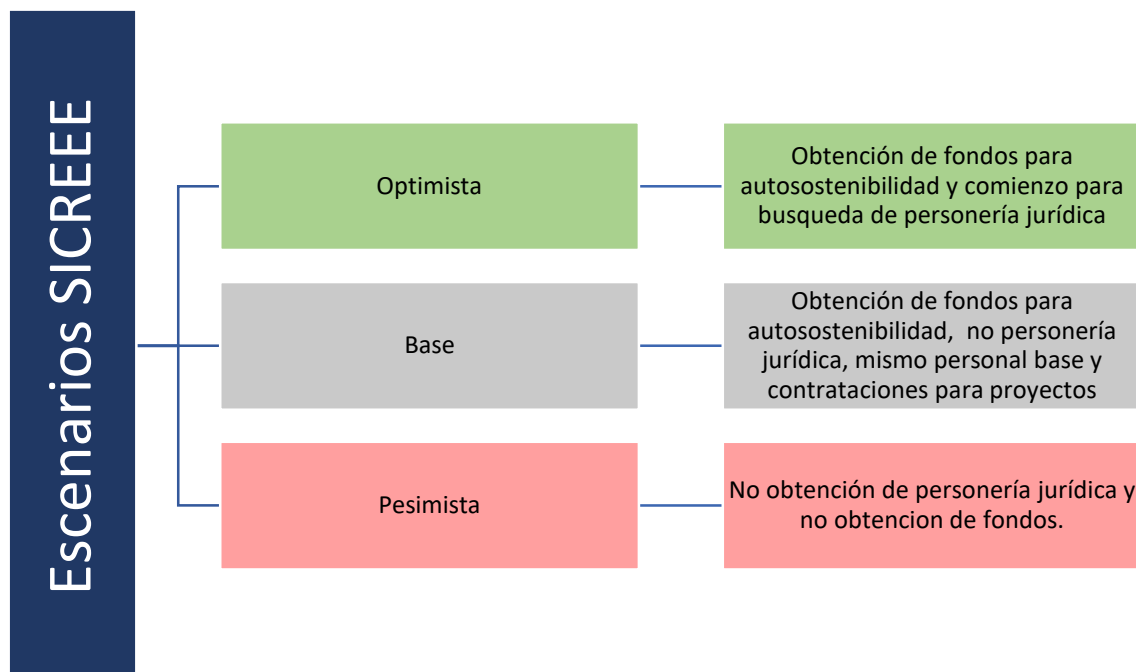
Escenarios SICREEE

Optimista

Obtención de fondos para autosostenibilidad y comienzo para busqueda de personería jurídica

Base

Obtención de fondos para autosostenibilidad, no personería jurídica, mismo personal base y contrataciones para proyectos

Pesimista

No obtención de personería jurídica y no obtencion de fondos.